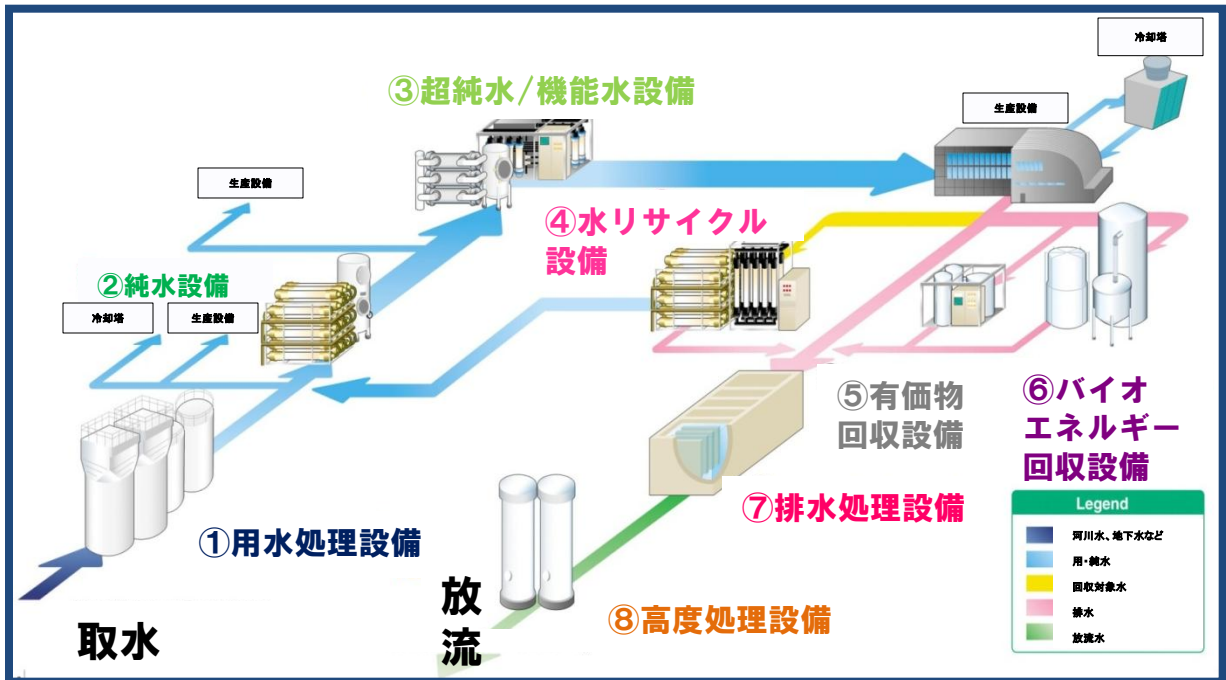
冷却塔

③超純水/機能水設備

生産設備

生産設備

④水リサイクル設備

②純水設備

冷却塔

生産設備

⑤有価物回収設備

⑥バイオエネルギー回収設備

⑦排水処理設備

①用水処理設備

放流

⑧高度処理設備

取水

Legend

河川水、地下水など

用・純水

回収対象水

排水

放流水